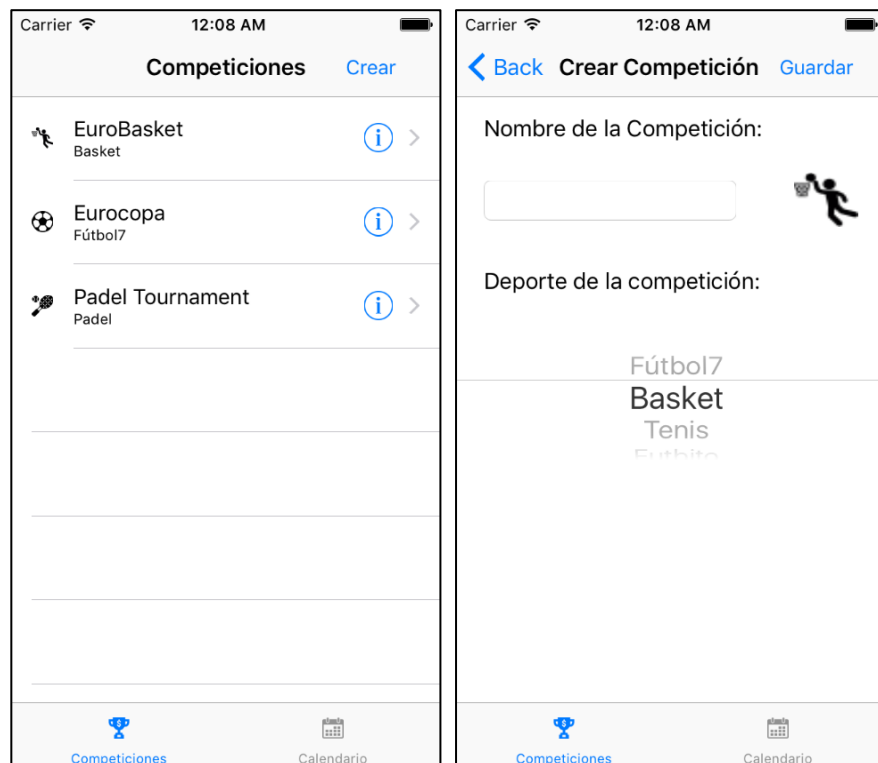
Carrier 12:08 AM

Competiciones Crear

EuroBasket
Basket

Eurocopa
Fútbol7

Padel Tournament
Padel

Competiciones Calendario

Carrier 12:08 AM

Back Crear Competición Guardar

Nombre de la Competición:

Deporte de la competición:

Fútbol7
Basket
Tenis
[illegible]

Competiciones Calendario